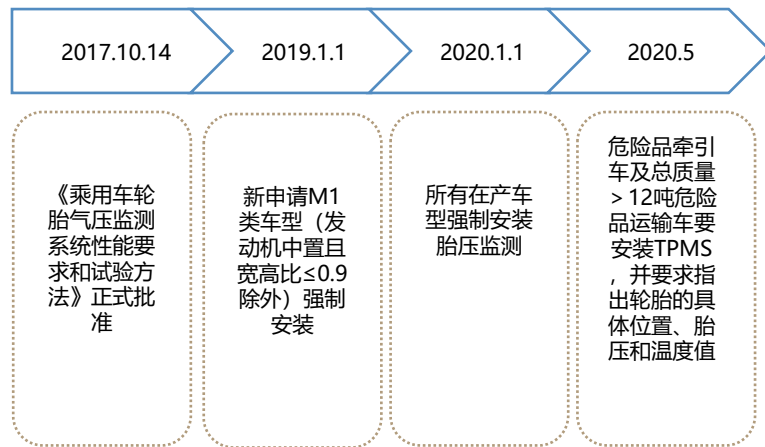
2017.10.14

2019.1.1

2020.1.1

2020.5

《乘用车轮胎气压监测系统性能要求和试验方法》正式批准

新申请M1类车型（发动机中置且宽高比≤0.9除外）强制安装

所有在产车型强制安装胎压监测

危险品牵引车及总质量＞12吨危险品运输车要安装TPMS，并要求指出轮胎的具体位置、胎压和温度值